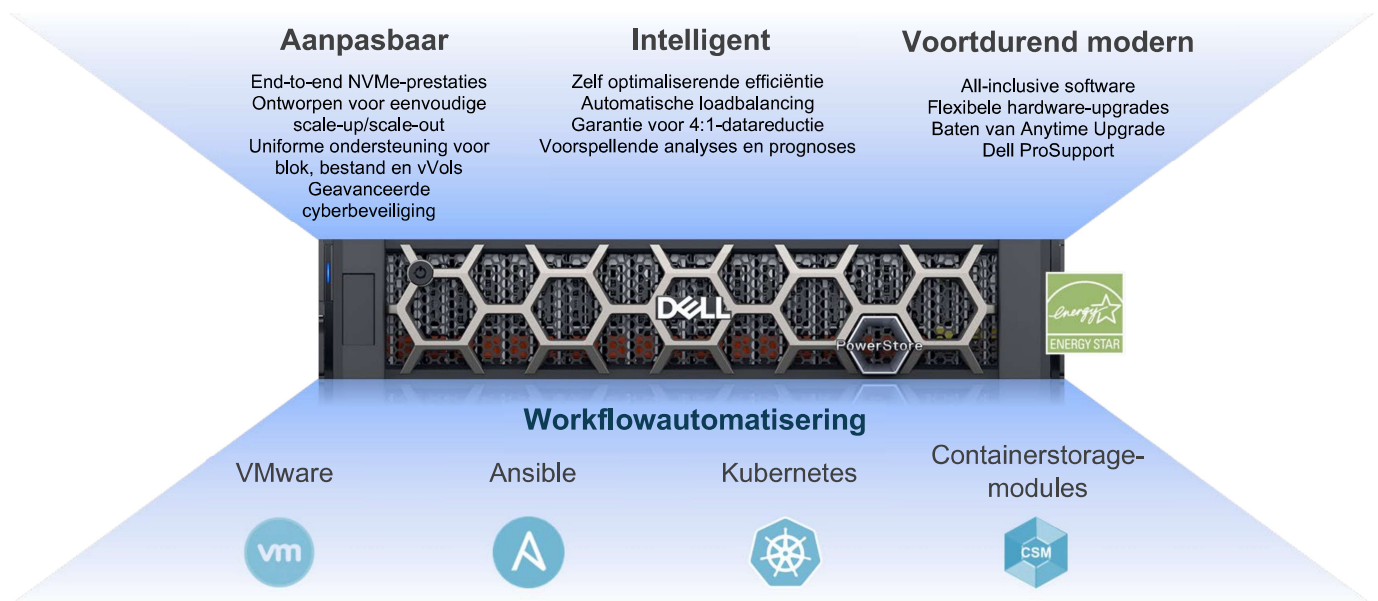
Aanpasbaar

End-to-end NVMe-prestaties
Ontworpen voor eenvoudige scale-up/scale-out
Uniforme ondersteuning voor blok, bestand en vVols
Geavanceerde cyberbeveiliging

Intelligent

Zelf optimaliserende efficiëntie
Automatische loadbalancing
Garantie voor 4:1-datareductie
Voorspellende analyses en prognoses

Voortdurend modern

All-inclusive software
Flexibele hardware-upgrades
Baten van Anytime Upgrade
Dell ProSupport

DELL
PowerStore
energy
ENERGY STAR

Workflowautomatisering

VMware
vm

Ansible

Kubernetes

Containerstorage-modules
CSM